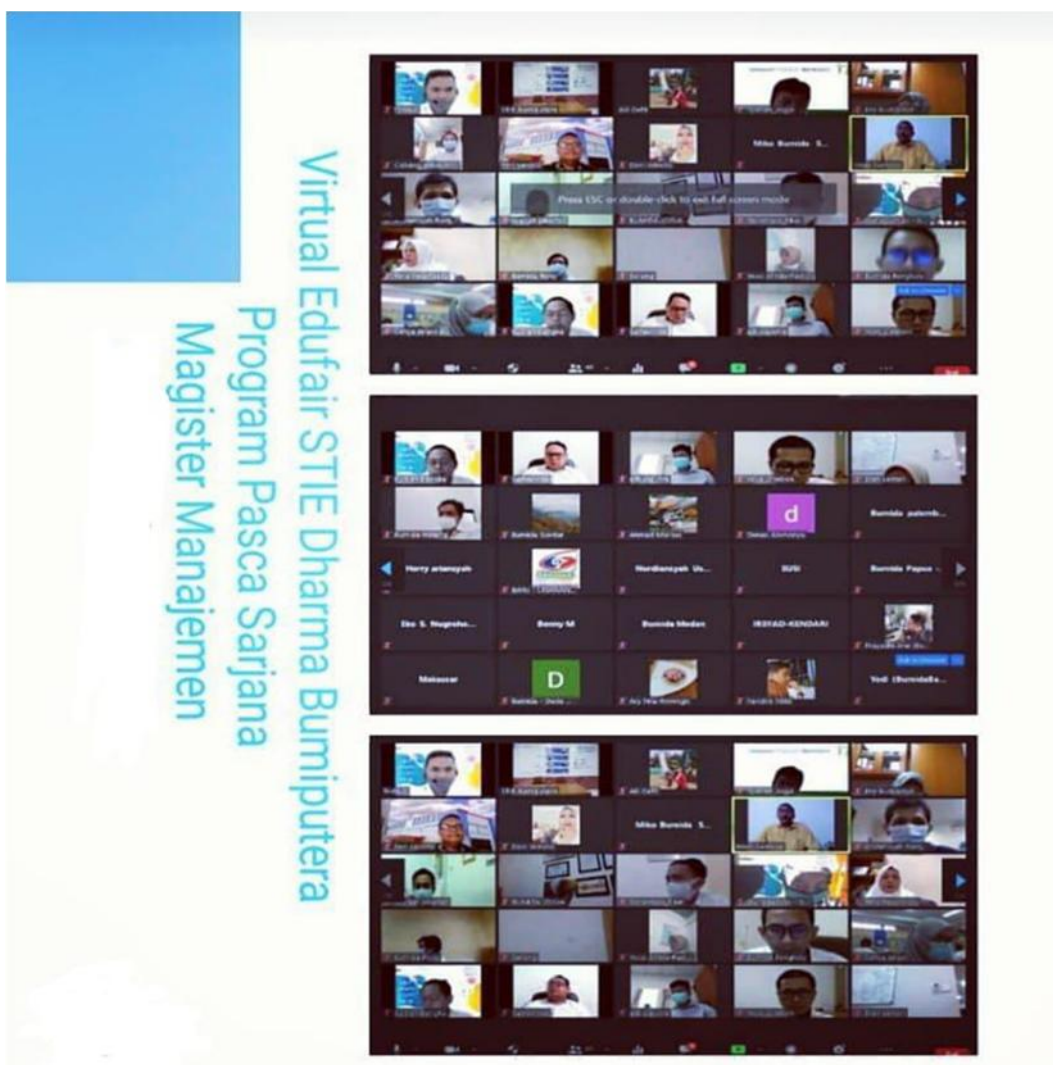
Virtual Edufair STIE Dharma Bumiputera
Program Pasca Sarjana
Magister Manajemen

Miko Bumida S...

Press ESC or double-click to exit full screen mode

d

Bumida palemb...

Herry ariansyah

Nurdiansyah Us...

SUSI

Bumida Papua ...

Dzs S. Nugroho...

Benny M

Bumida Medan

IRSYAD-KENDARI

Makassar

D

Yodi (BumidaBa...

Miko Bumida S...